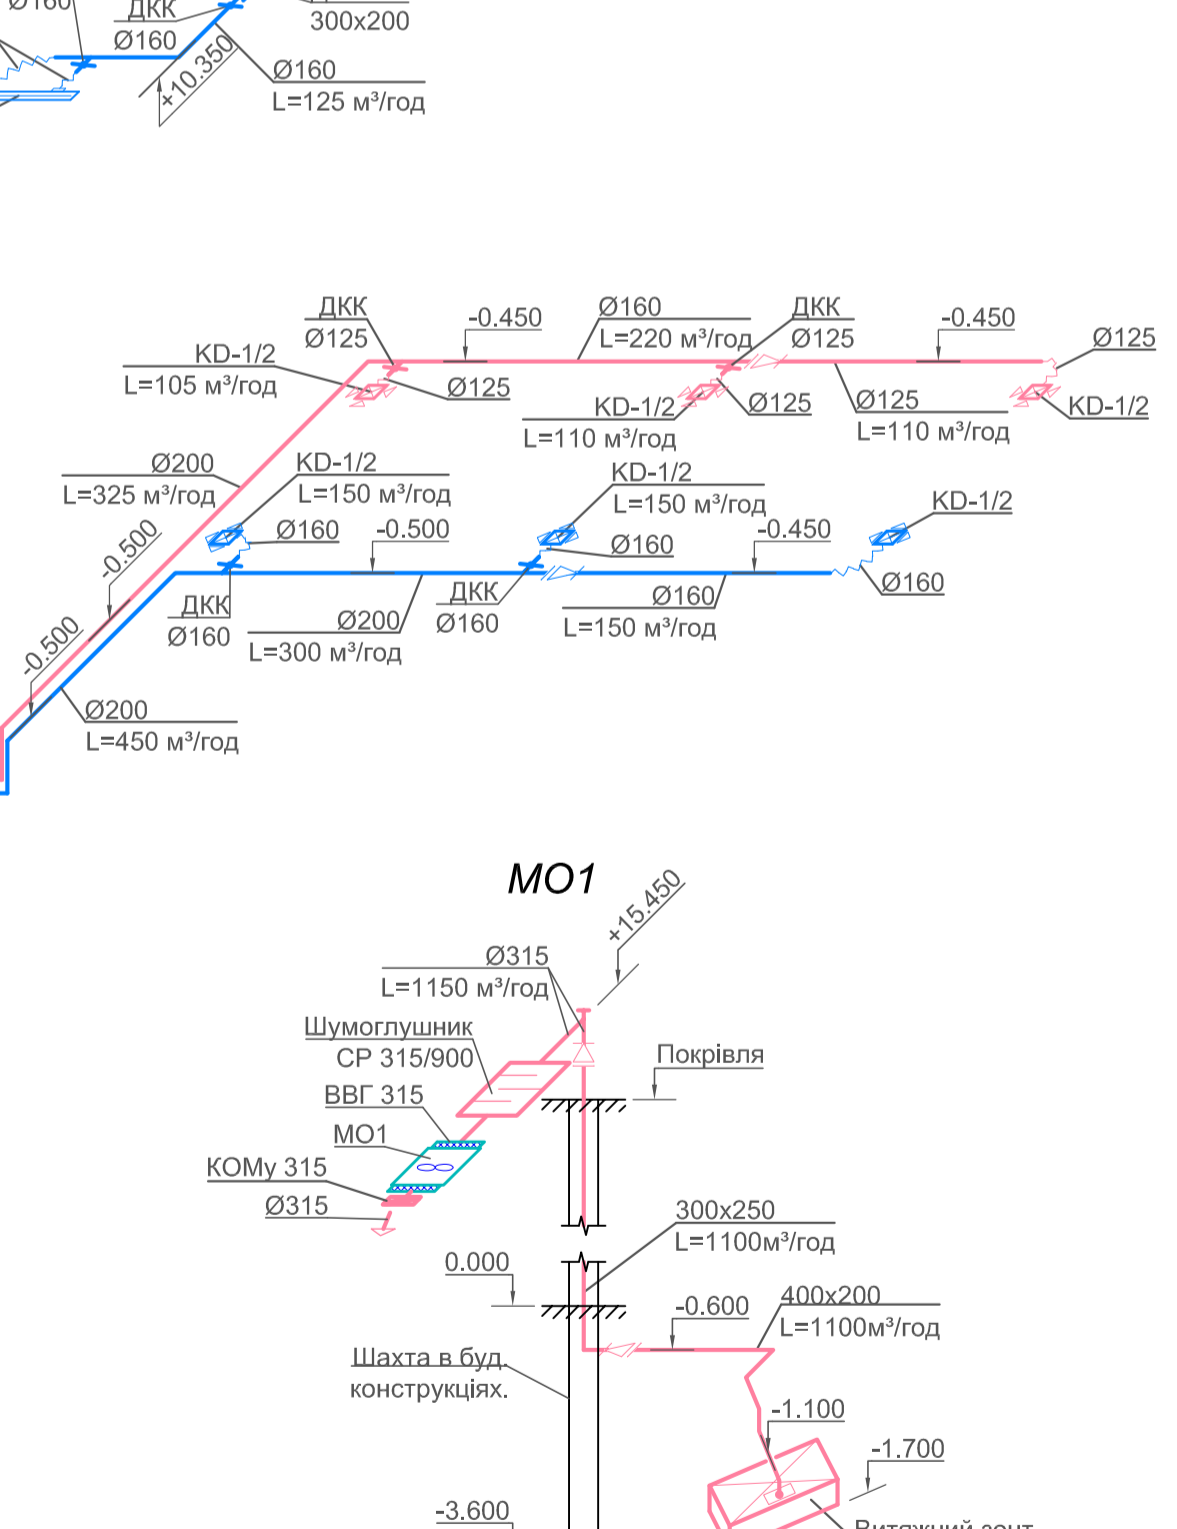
Ø160
ДКК
Ø160
300x200
+10.350
Ø160
L=125 м³/год

ДКК
Ø125
-0.450
Ø160
L=220 м³/год
ДКК
Ø125
-0.450
Ø125
KD-1/2
L=105 м³/год
Ø125
KD-1/2
L=110 м³/год
Ø125
Ø125
L=110 м³/год
KD-1/2
Ø200
L=325 м³/год
KD-1/2
L=150 м³/год
KD-1/2
L=150 м³/год
KD-1/2
-0.500
Ø160
-0.500
Ø160
-0.450
Ø160
ДКК
Ø160
Ø200
L=300 м³/год
ДКК
Ø160
Ø160
L=150 м³/год
-0.500
Ø200
L=450 м³/год

MO1

+15.450
Ø315
L=1150 м³/год
Шумоглушник
СР 315/900
Покрівля
ВВГ 315
МО1
КОМу 315
Ø315
300x250
L=1100м³/год
0.000
-0.600
400x200
L=1100м³/год
Шахта в буд.
конструкціях.
-1.100
-1.700
-3.600
Витяжний зонт